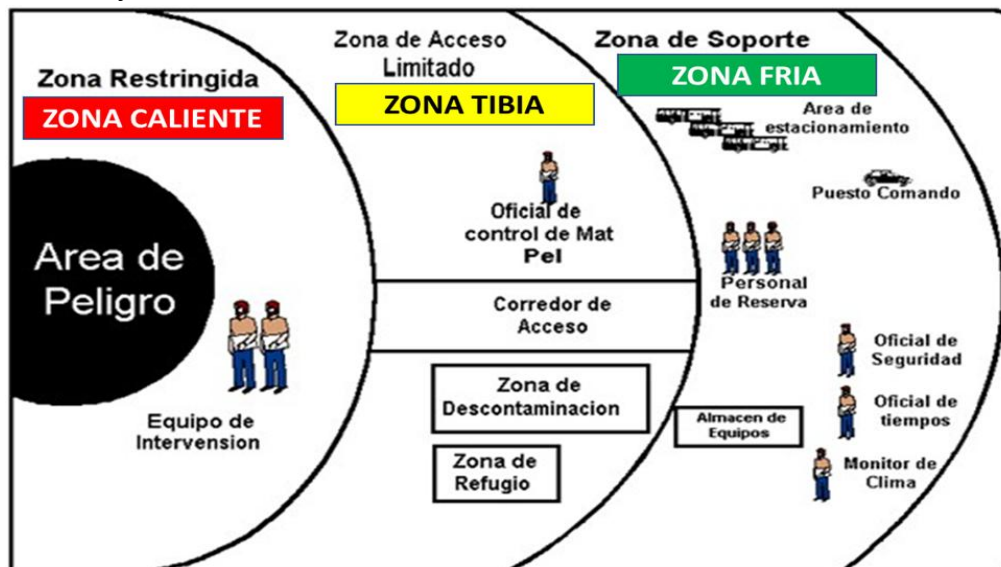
Zona Restringida

ZONA CALIENTE

Area de Peligro

Equipo de Intervension

Zona de Acceso Limitado

ZONA TIBIA

Oficial de control de Mat Pel

Corredor de Acceso

Zona de Descontaminacion

Zona de Refugio

Zona de Soporte

ZONA FRIA

Area de estacionamiento

Puesto Comando

Personal de Reserva

Oficial de Seguridad

Oficial de tiempos

Almacen de Equipos

Monitor de Clima